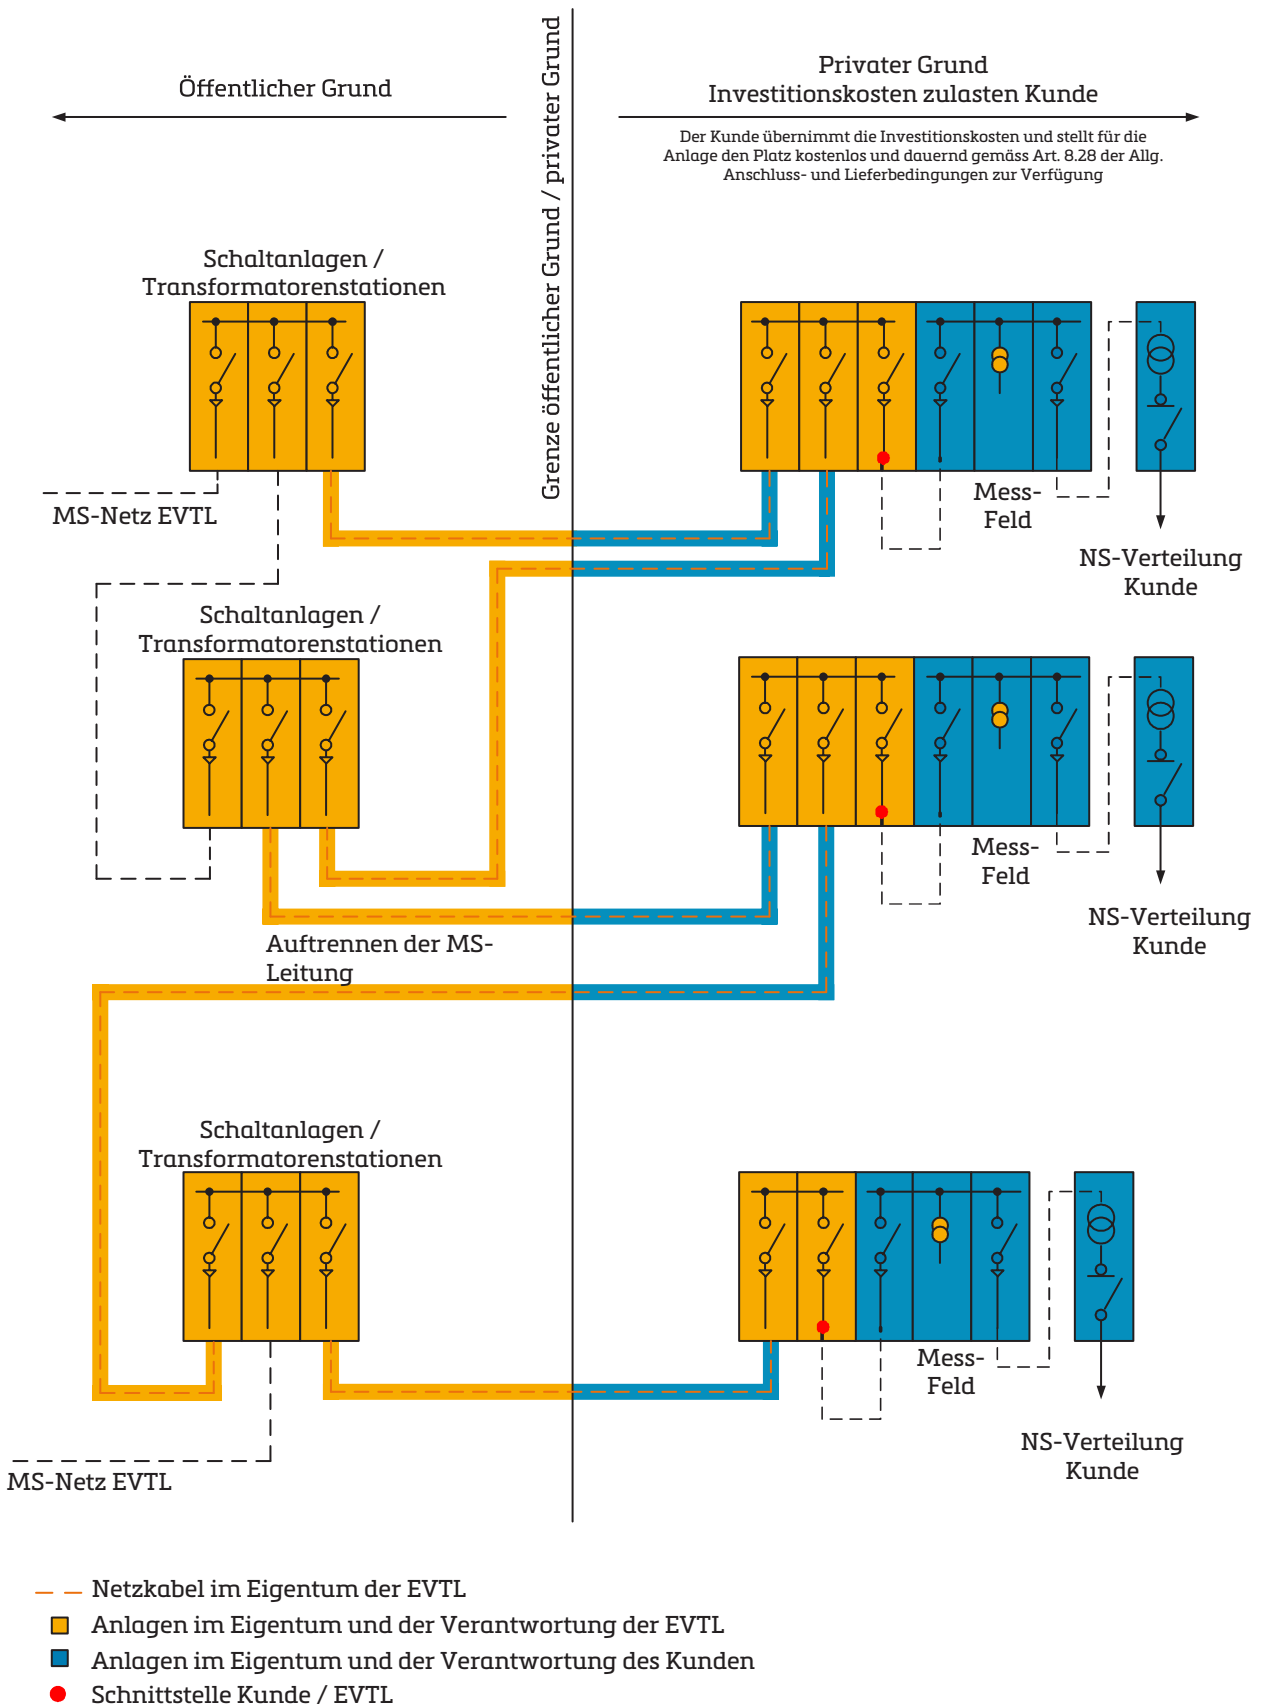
Öffentlicher Grund

Grenze öffentlicher Grund / privater Grund

Privater Grund
Investitionskosten zulasten Kunde

Der Kunde übernimmt die Investitionskosten und stellt für die Anlage den Platz kostenlos und dauernd gemäss Art. 8.28 der Allg. Anschluss- und Lieferbedingungen zur Verfügung

Schaltanlagen / Transformatorenstationen

MS-Netz EVTL

Mess-Feld

NS-Verteilung Kunde

Schaltanlagen / Transformatorenstationen

Mess-Feld

NS-Verteilung Kunde

Auftrennen der MS-Leitung

Schaltanlagen / Transformatorenstationen

Mess-Feld

NS-Verteilung Kunde

MS-Netz EVTL

Netzkabel im Eigentum der EVTL
Anlagen im Eigentum und der Verantwortung der EVTL
Anlagen im Eigentum und der Verantwortung des Kunden
Schnittstelle Kunde / EVTL